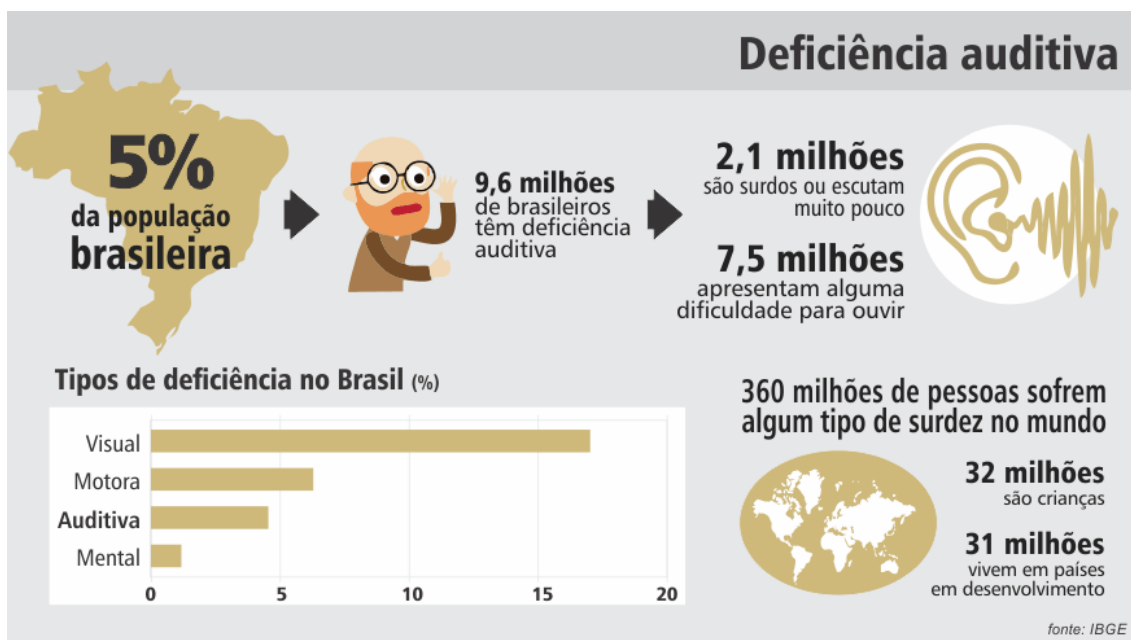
Deficiência auditiva

5%
da população
brasileira

9,6 milhões
de brasileiros têm deficiência auditiva

2,1 milhões
são surdos ou escutam muito pouco

7,5 milhões
apresentam alguma dificuldade para ouvir

Tipos de deficiência no Brasil (%)

Visual
Motora
Auditiva
Mental

0 5 10 15 20

360 milhões de pessoas sofrem algum tipo de surdez no mundo

32 milhões
são crianças

31 milhões
vivem em países em desenvolvimento

fonte: IBGE